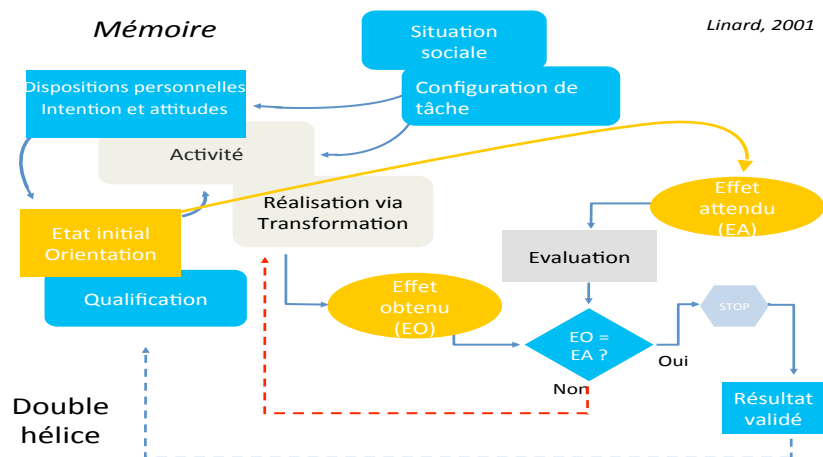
Mémoire

Linard, 2001

Situation sociale

Dispositions personnelles Intention et attitudes

Configuration de tâche

Activité

Etat initial Orientation

Réalisation via Transformation

Effet attendu (EA)

Evaluation

Qualification

Effet obtenu (EO)

STOP

EO = EA ?

Oui

Non

Résultat validé

Double hélice